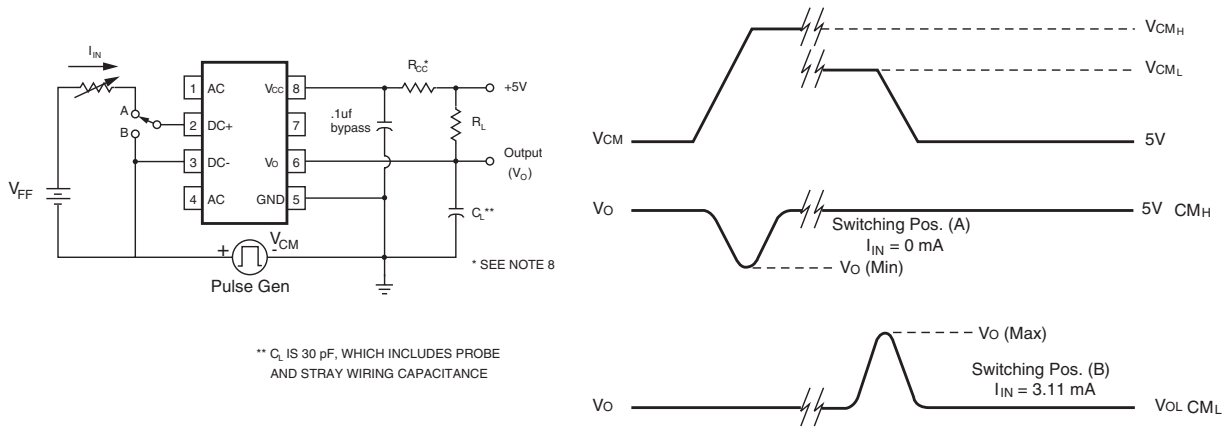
$I_{IN}$

A

B

$V_{FF}$

1 AC

2 DC+

3 DC-

4 AC

Vcc 8

7

Vo 6

GND 5

.1uf bypass

$R_{CC}^{*}$

+5V

$R_L$

Output ($V_O$)

$C_L$**

+ $V_{CM}$ -

Pulse Gen

* SEE NOTE 8

** $C_L$ IS 30 pF, WHICH INCLUDES PROBE AND STRAY WIRING CAPACITANCE

$V_{CM_H}$

$V_{CM_L}$

VCM

5V

VO

5V $CM_H$

Switching Pos. (A)

$I_{IN}$ = 0 mA

VO (Min)

VO (Max)

Switching Pos. (B)

$I_{IN}$ = 3.11 mA

VO

VOL $CM_L$